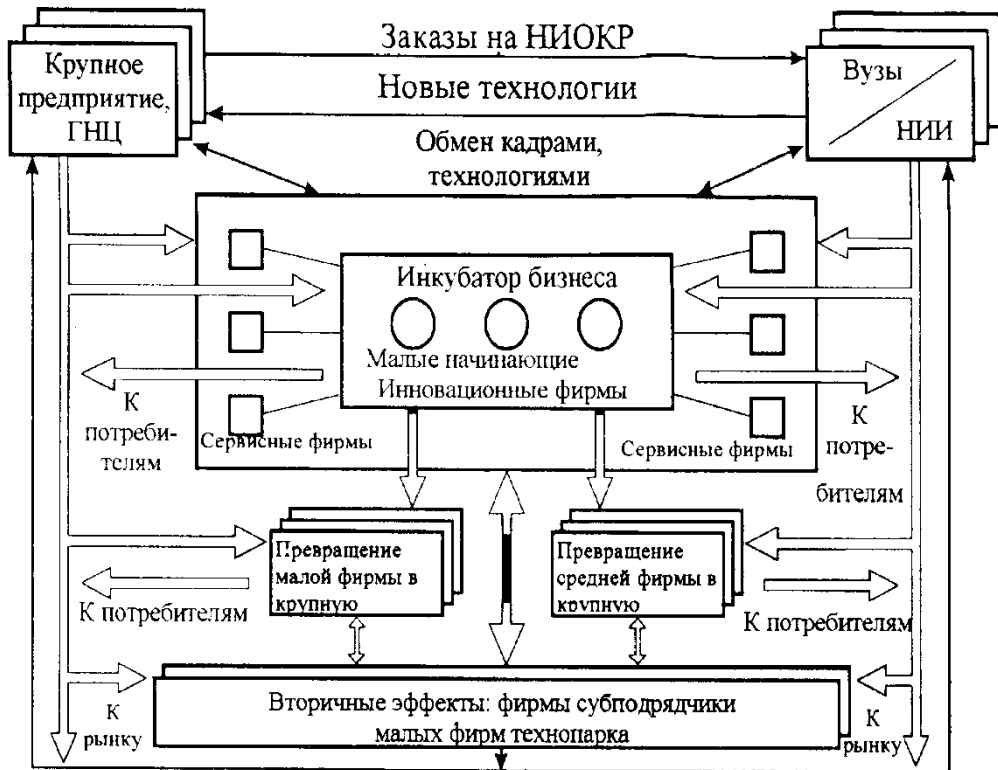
Крупное предприятие, ГНЦ

Заказы на НИОКР

Новые технологии

Вузы

НИИ

Обмен кадрами, технологиями

Инкубатор бизнеса

Малые начинающие Инновационные фирмы

К потребителям

Сервисные фирмы

Сервисные фирмы

К потребителям

Превращение малой фирмы в крупную

Превращение средней фирмы в крупную

К потребителям

К потребителям

К рынку

Вторичные эффекты: фирмы субподрядчики малых фирм технопарка

К рынку